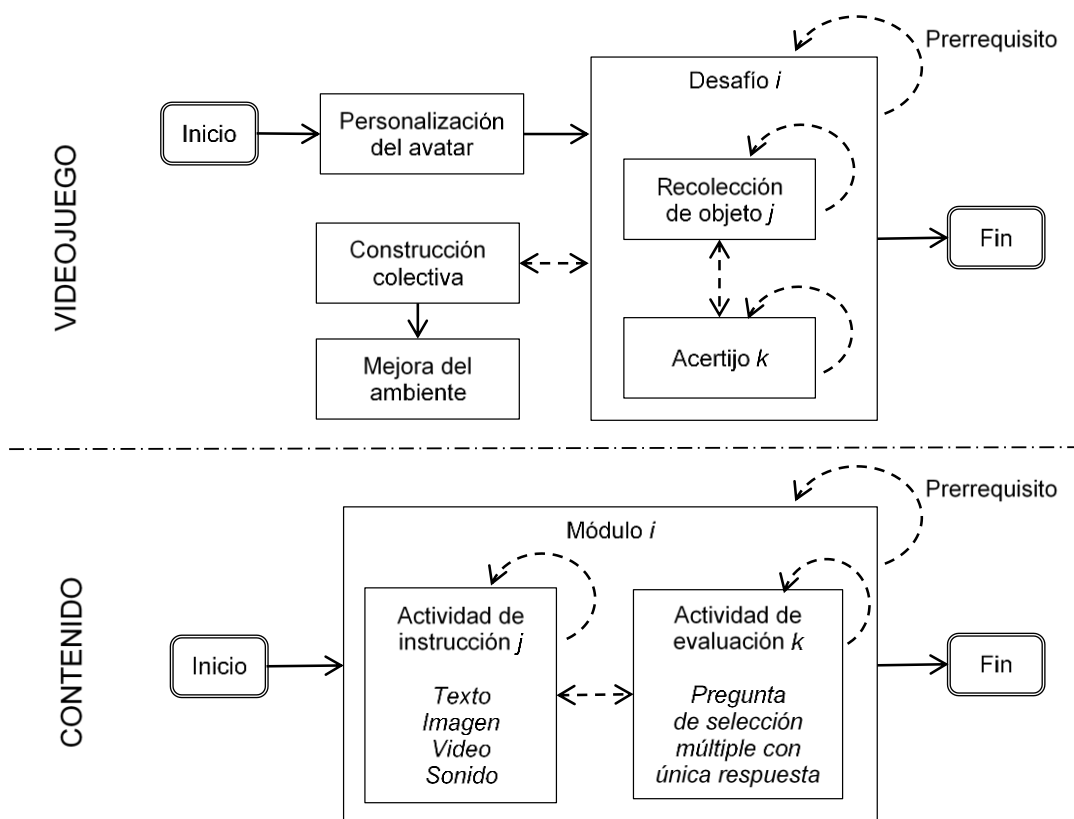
VIDEOJUEGO

Prerrequisito

Desafío *i*

Inicio

Personalización del avatar

Recolección de objeto *j*

Fin

Construcción colectiva

Mejora del ambiente

Acertijo *k*

CONTENIDO

Prerrequisito

Módulo *i*

Actividad de instrucción *j*

*Texto*
*Imagen*
*Video*
*Sonido*

Actividad de evaluación *k*

*Pregunta de selección múltiple con única respuesta*

Inicio

Fin